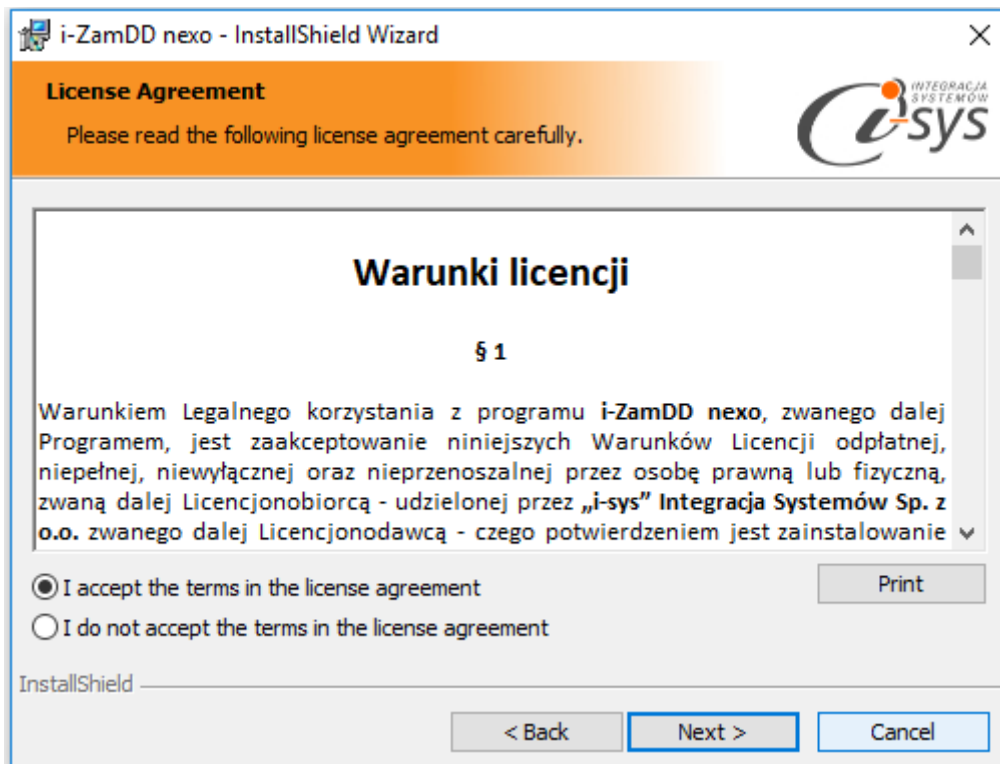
i-ZamDD nexo - InstallShield Wizard

License Agreement

Please read the following license agreement carefully.

INTEGRACJA SYSTEMÓW i-sys

Warunki licencji

§ 1

Warunkiem Legalnego korzystania z programu **i-ZamDD nexo**, zwanego dalej Programem, jest zaakceptowanie niniejszych Warunków Licencji odpłatnej, niepełnej, niewyłącznej oraz nieprzenoszalnej przez osobę prawną lub fizyczną, zwaną dalej Licencjonobiorcą - udzielonej przez **„i-sys" Integracja Systemów Sp. z o.o.** zwanego dalej Licencjonodawcą - czego potwierdzeniem jest zainstalowanie

I accept the terms in the license agreement

I do not accept the terms in the license agreement

Print

InstallShield

< Back

Next >

Cancel